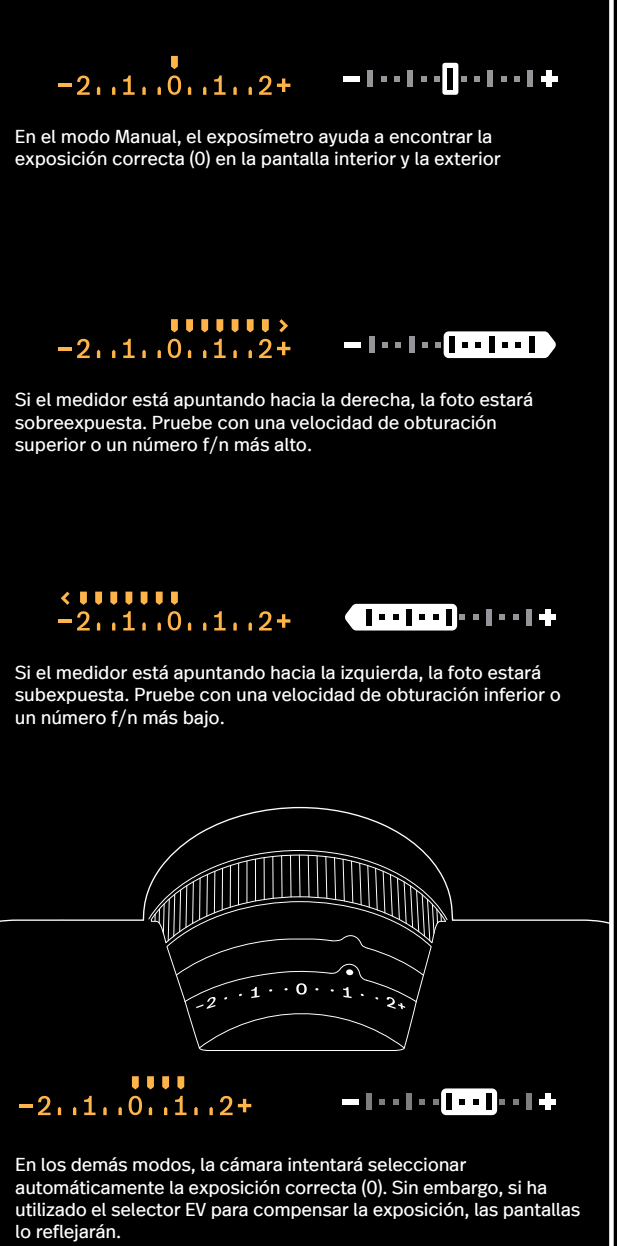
-2,,1,,0,,1,,2+

En el modo Manual, el exposímetro ayuda a encontrar la exposición correcta (0) en la pantalla interior y la exterior

-2,,1,,0,,1,,2+

Si el medidor está apuntando hacia la derecha, la foto estará sobreexpuesta. Pruebe con una velocidad de obturación superior o un número f/n más alto.

-2,,1,,0,,1,,2+

Si el medidor está apuntando hacia la izquierda, la foto estará subexpuesta. Pruebe con una velocidad de obturación inferior o un número f/n más bajo.

-2 · · 1 · · 0 · · 1 · · 2+

-2,,1,,0,,1,,2+

En los demás modos, la cámara intentará seleccionar automáticamente la exposición correcta (0). Sin embargo, si ha utilizado el selector EV para compensar la exposición, las pantallas lo reflejarán.